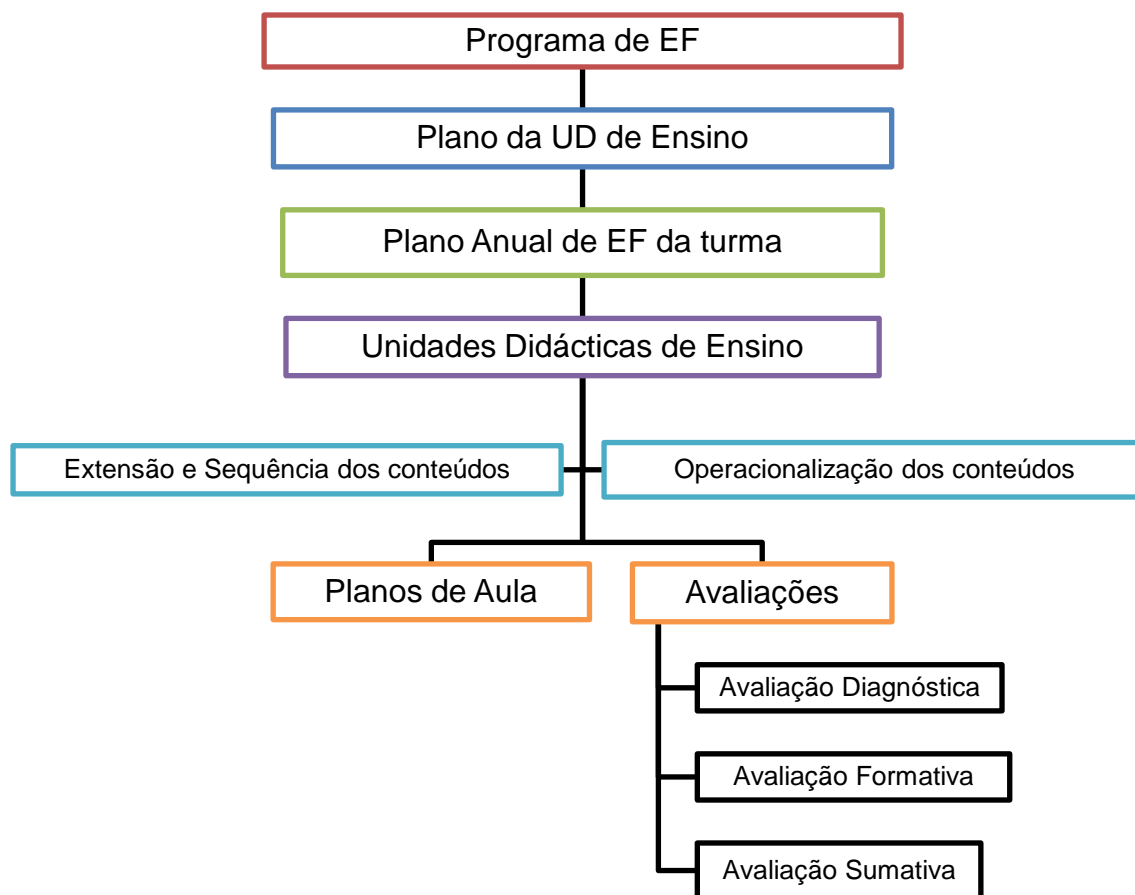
Programa de EF

Plano da UD de Ensino

Plano Anual de EF da turma

Unidades Didácticas de Ensino

Extensão e Sequência dos conteúdos

Operacionalização dos conteúdos

Planos de Aula

Avaliações

Avaliação Diagnóstica

Avaliação Formativa

Avaliação Sumativa